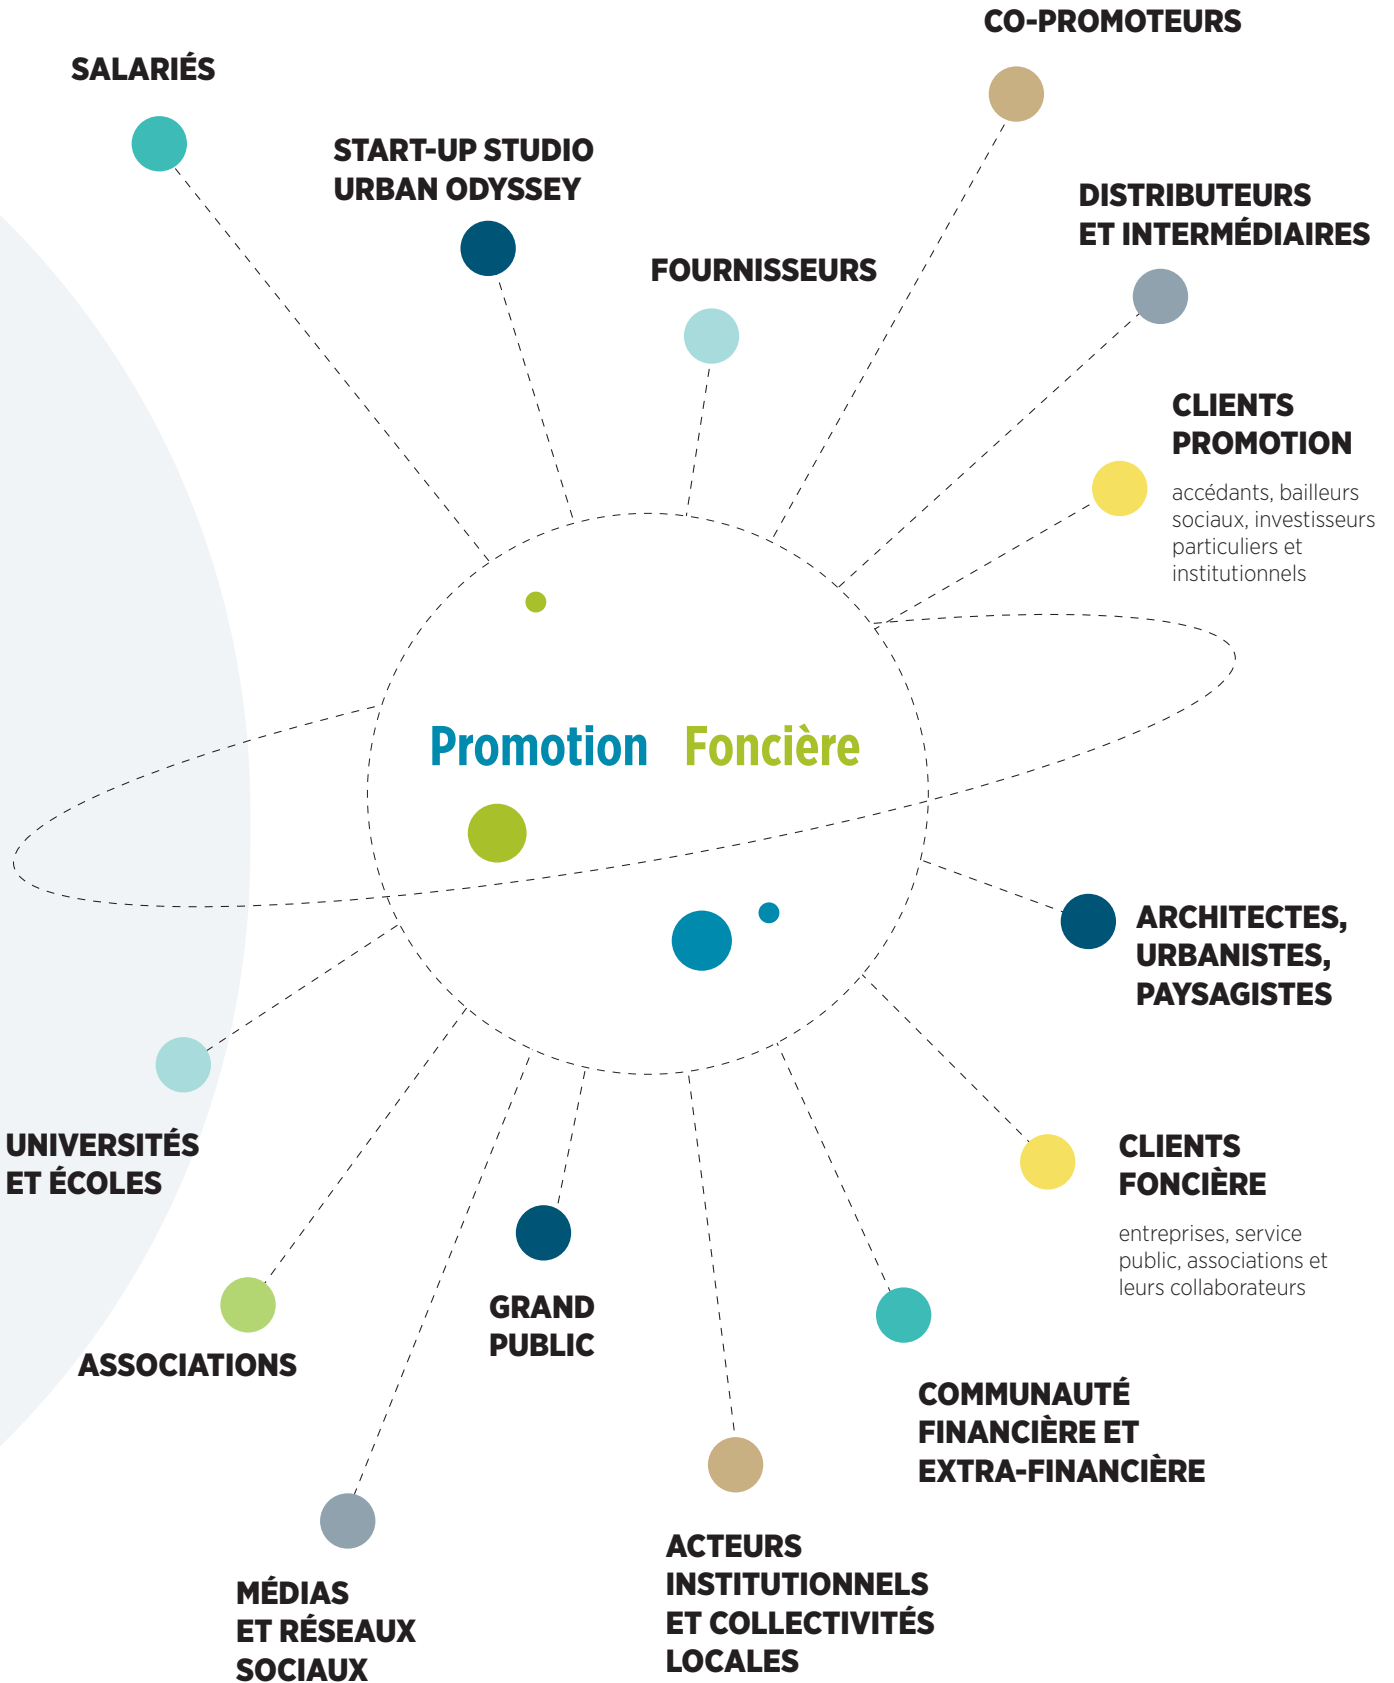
SALARIÉS

START-UP STUDIO URBAN ODYSSEY

FOURNISSEURS

CO-PROMOTEURS

DISTRIBUTEURS ET INTERMÉDIAIRES

CLIENTS PROMOTION

accédants, bailleurs sociaux, investisseurs particuliers et institutionnels

Promotion Foncière

ARCHITECTES, URBANISTES, PAYSAGISTES

CLIENTS FONCIÈRE

entreprises, service public, associations et leurs collaborateurs

COMMUNAUTÉ FINANCIÈRE ET EXTRA-FINANCIÈRE

ACTEURS INSTITUTIONNELS ET COLLECTIVITÉS LOCALES

GRAND PUBLIC

MÉDIAS ET RÉSEAUX SOCIAUX

ASSOCIATIONS

UNIVERSITÉS ET ÉCOLES